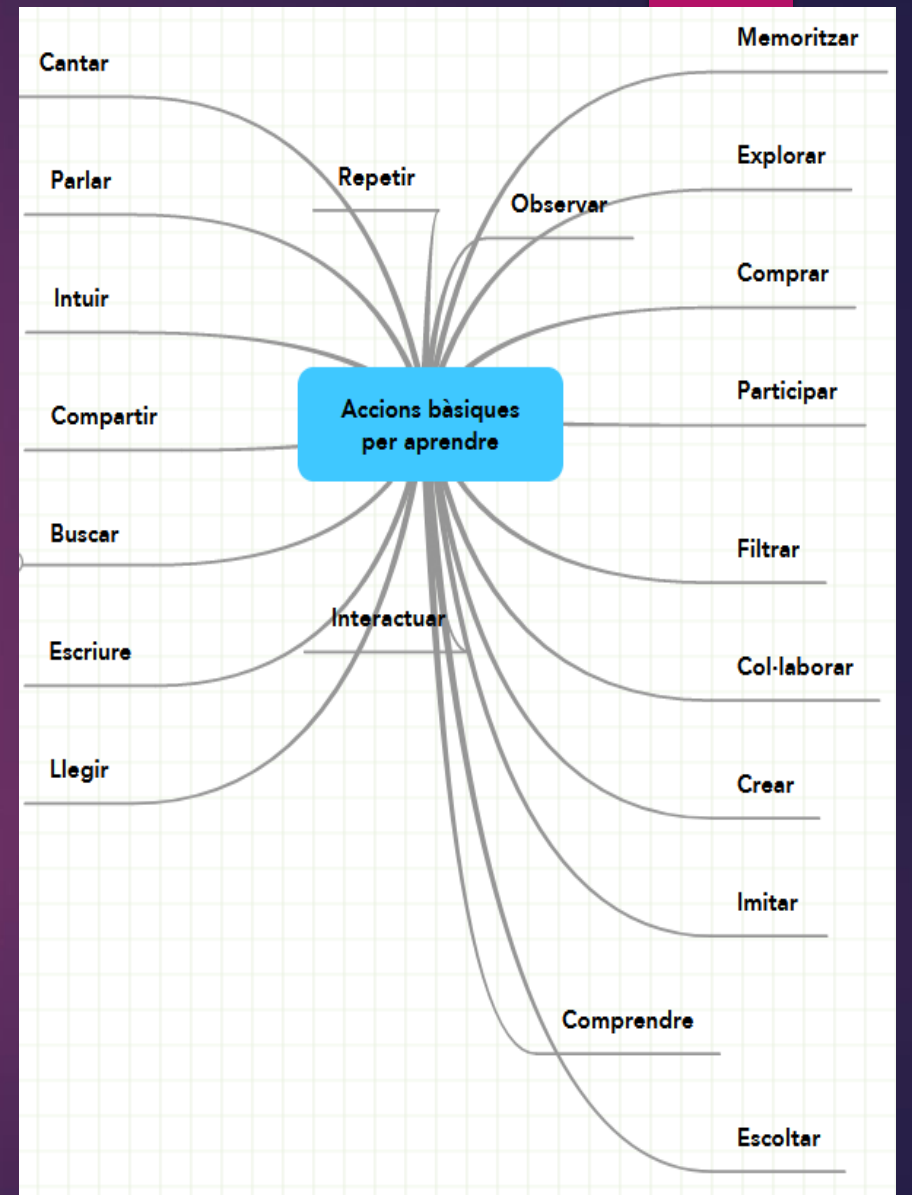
Accions bàsiques per aprendre

Cantar

Parlar

Intuir

Compartir

Buscar

Escriure

Llegir

Repetir

Interactuar

Observar

Memoritzar

Explorar

Comprar

Participar

Filtrar

Col·laborar

Crear

Imitar

Comprendre

Escoltar